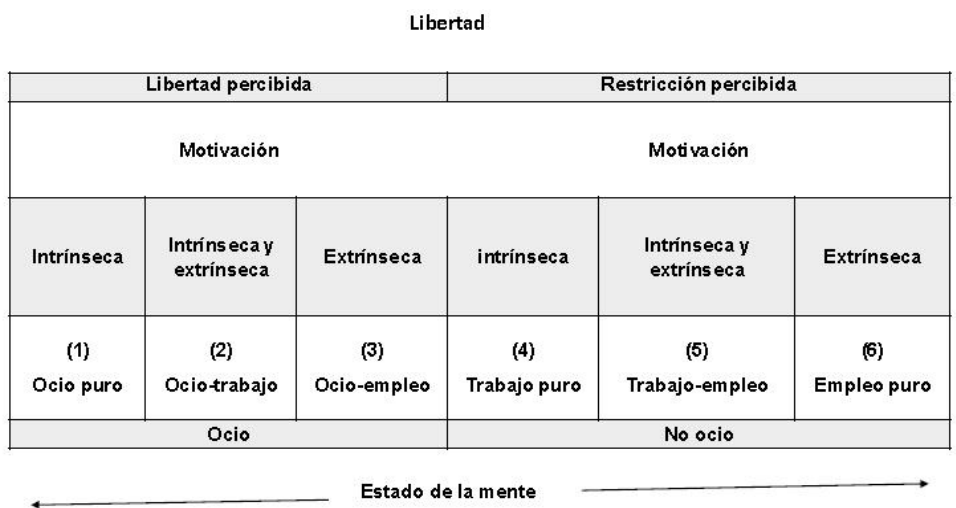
Libertad

| Libertad percibida | | | Restricción percibida | | |
|---|---|---|---|---|---|
| Motivación | | | Motivación | | |
| Intrínseca | Intrínseca y extrínseca | Extrínseca | intrínseca | Intrínseca y extrínseca | Extrínseca |
| (1) Ocio puro | (2) Ocio-trabajo | (3) Ocio-empleo | (4) Trabajo puro | (5) Trabajo-empleo | (6) Empleo puro |
| Ocio | | | No ocio | | |

Estado de la mente